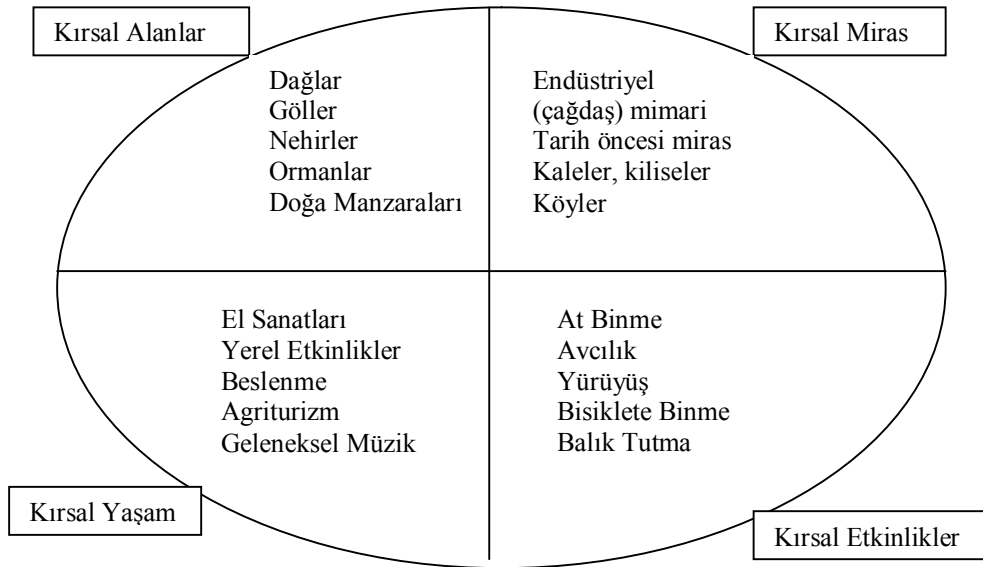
Kırsal Alanlar

Dağlar
Göller
Nehirler
Ormanlar
Doğa Manzaraları

Kırsal Miras

Endüstriyel (çağdaş) mimari
Tarih öncesi miras
Kaleler, kiliseler
Köyler

El Sanatları
Yerel Etkinlikler
Beslenme
Agriturizm
Geleneksel Müzik

Kırsal Yaşam

At Binme
Avcılık
Yürüyüş
Bisiklete Binme
Balık Tutma

Kırsal Etkinlikler